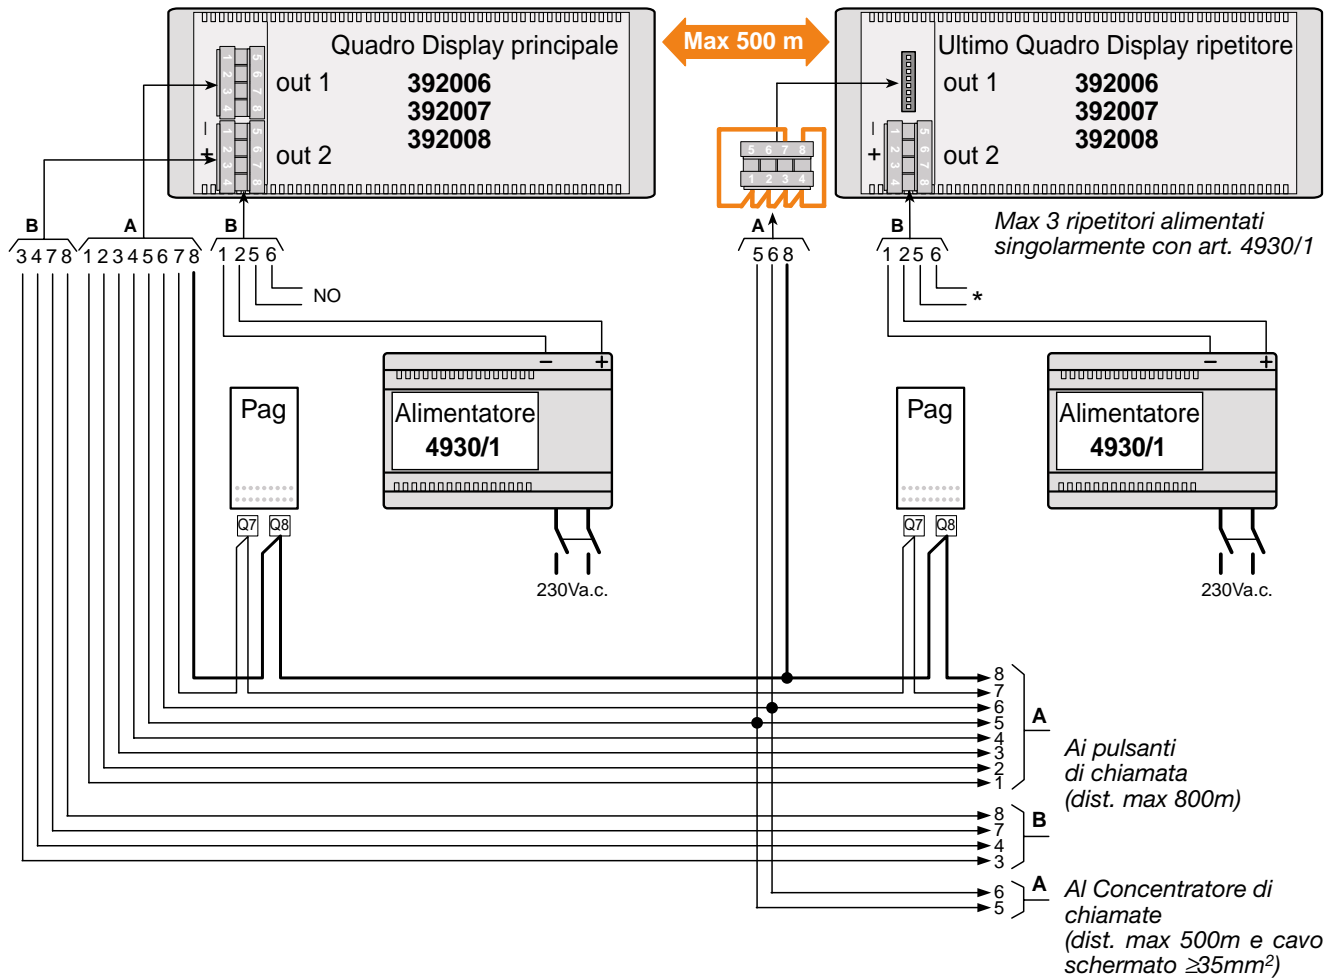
Quadro Display principale
out 1
out 2
392006
392007
392008

Max 500 m

Ultimo Quadro Display ripetitore
out 1
out 2
392006
392007
392008

Max 3 ripetitori alimentati singolarmente con art. 4930/1

B
3 4 7 8
A
1 2 3 4 5 6 7 8
B
1 2 5 6
NO

A
5 6 8

B
1 2 5 6
*

Pag
Q7 Q8

Alimentatore
4930/1
230Va.c.

Pag
Q7 Q8

Alimentatore
4930/1
230Va.c.

8
7
6
5
4
3
2
1
A
Ai pulsanti di chiamata (dist. max 800m)

8
7
4
3
B

6
5
A
Al Concentratore di chiamate (dist. max 500m e cavo schermato ≥35mm$^2$)